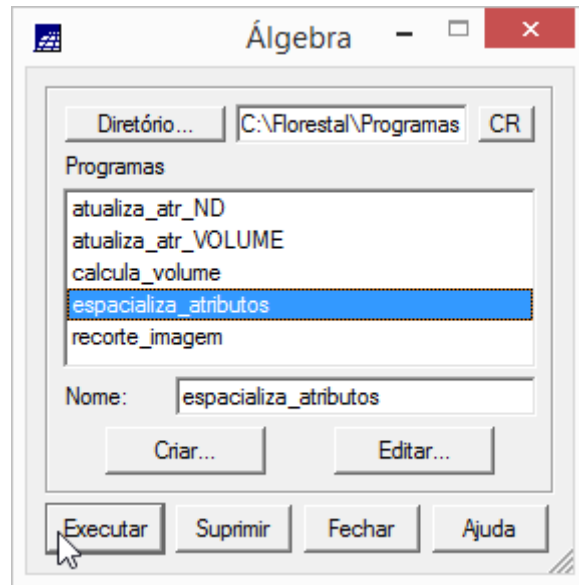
Álgebra

Diretório...
C:\Florestal\Programas
CR

Programas

atualiza_atr_ND
atualiza_atr_VOLUME
calcula_volume
espacializa_atributos
recorte_imagem

Nome: espacializa_atributos

Criar...
Editar...

Executar
Suprimir
Fechar
Ajuda